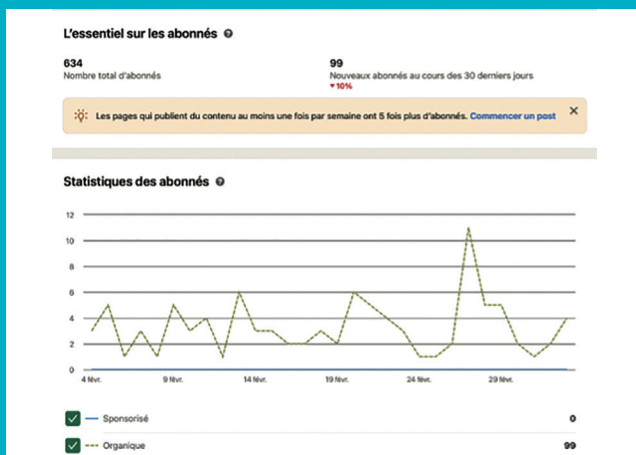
L'essentiel sur les abonnés

634
Nombre total d'abonnés

99
Nouveaux abonnés au cours des 30 derniers jours
▾10%

Les pages qui publient du contenu au moins une fois par semaine ont 5 fois plus d'abonnés. Commencer un post ×

Statistiques des abonnés

12
10
8
6
4
2
0
4 févr.
9 févr.
14 févr.
19 févr.
24 févr.
29 févr.

Sponsorisé 0
Organique 99